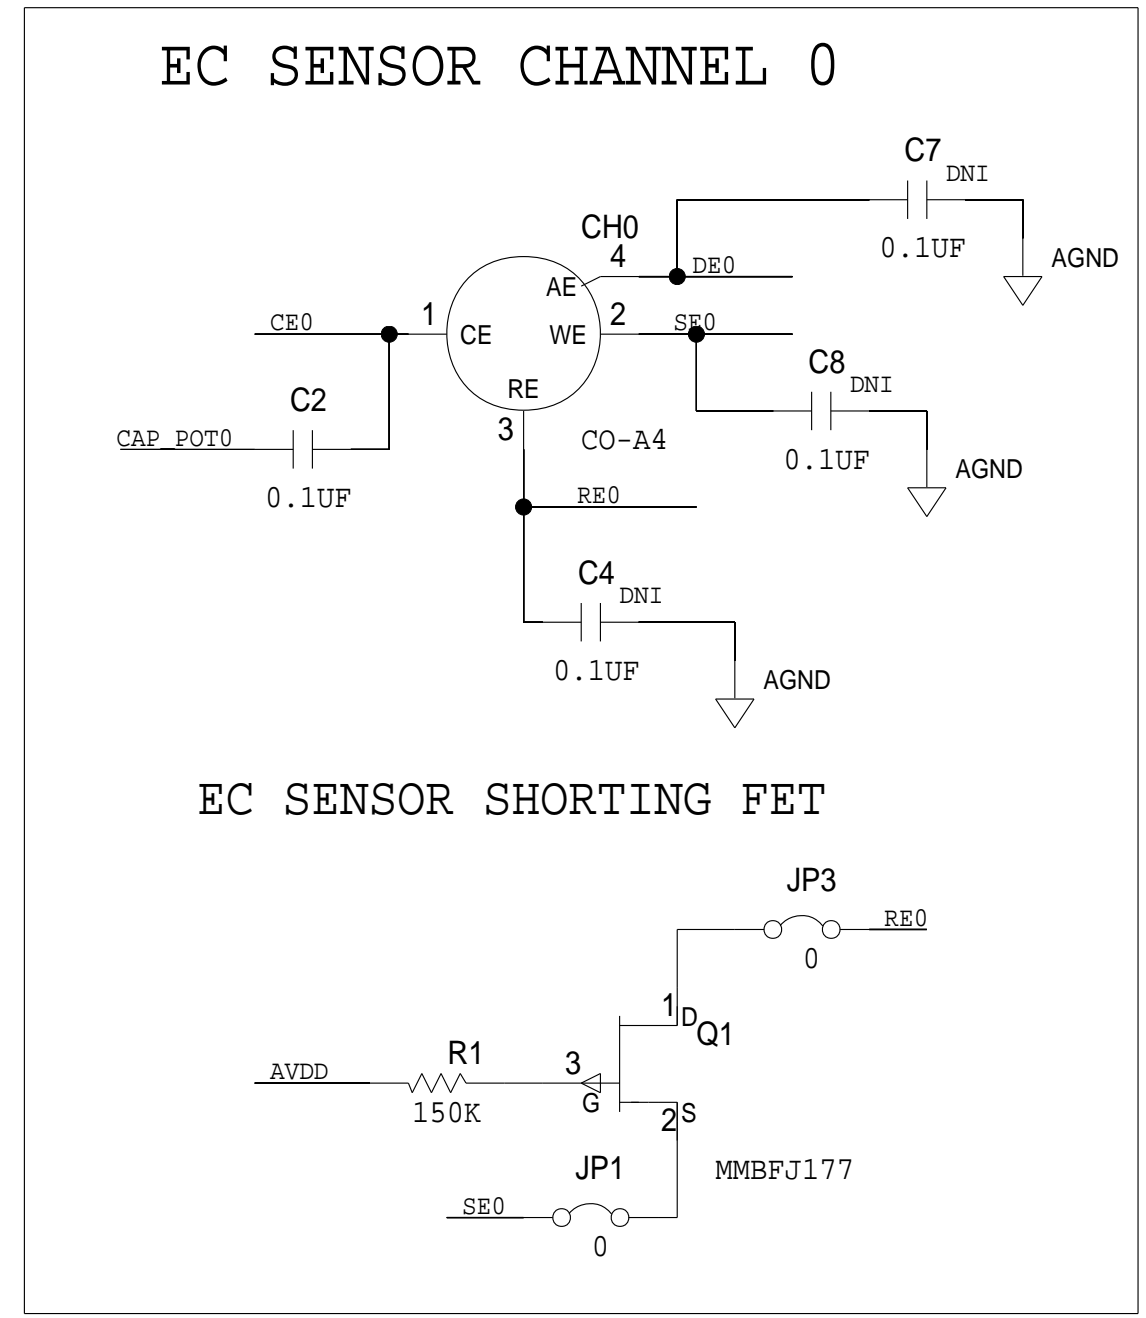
EC SENSOR CHANNEL 0

C7
DNI
0.1UF
AGND

CH0
4
AE
DE0

CE0
1
CE
WE
2
SE0

C8
DNI
0.1UF
AGND

C2
CAP_POT0
0.1UF

RE
3
CO-A4

RE0

C4
DNI
0.1UF
AGND

EC SENSOR SHORTING FET

JP3
RE0
0

1
D
Q1

AVDD
R1
150K
3
G
2
S

JP1
SE0
0
MMBFJ177